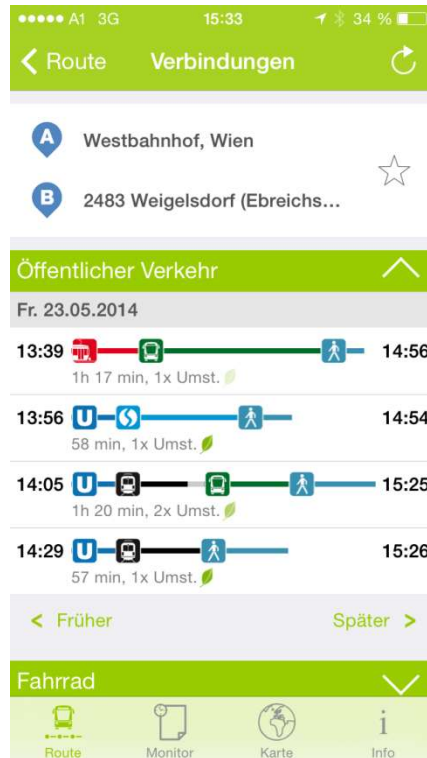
●●●●● A1 3G 15:33 34 %

< Route Verbindungen

A Westbahnhof, Wien

B 2483 Weigelsdorf (Ebreichs...

Öffentlicher Verkehr

Fr. 23.05.2014

13:39 14:56
1h 17 min, 1x Umst.

13:56 U S 14:54
58 min, 1x Umst.

14:05 U 15:25
1h 20 min, 2x Umst.

14:29 U 15:26
57 min, 1x Umst.

< Früher Später >

Fahrrad

Route Monitor Karte Info